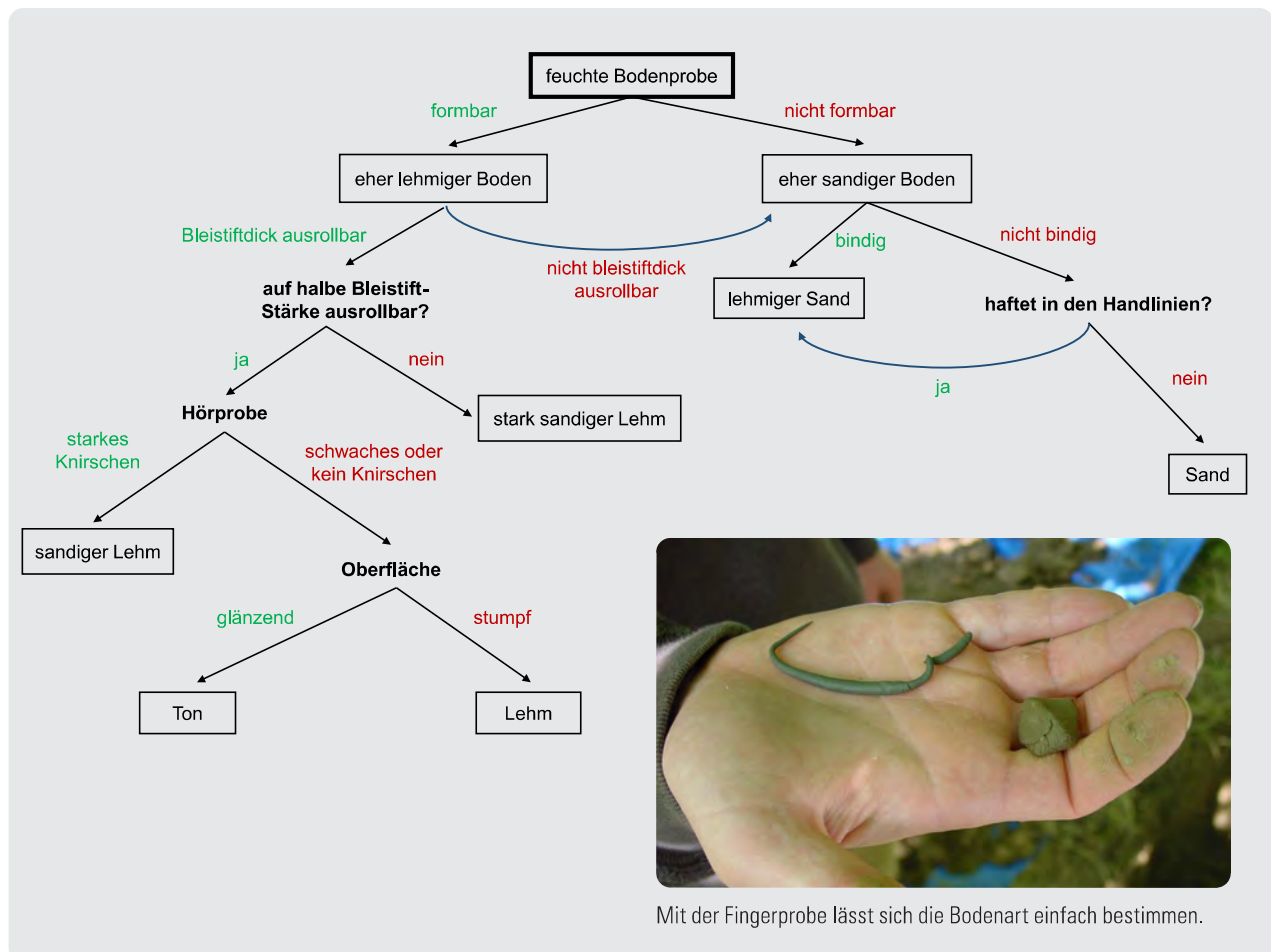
feuchte Bodenprobe

formbar

nicht formbar

eher lehmiger Boden

eher sandiger Boden

Bleistiftdick ausrollbar

nicht bleistiftdick ausrollbar

bindig

nicht bindig

auf halbe Bleistift-Stärke ausrollbar?

lehmiger Sand

haftet in den Handlinien?

ja

nein

ja

nein

Hörprobe

stark sandiger Lehm

Sand

starkes Knirschen

schwaches oder kein Knirschen

sandiger Lehm

Oberfläche

glänzend

stumpf

Ton

Lehm

Mit der Fingerprobe lässt sich die Bodenart einfach bestimmen.